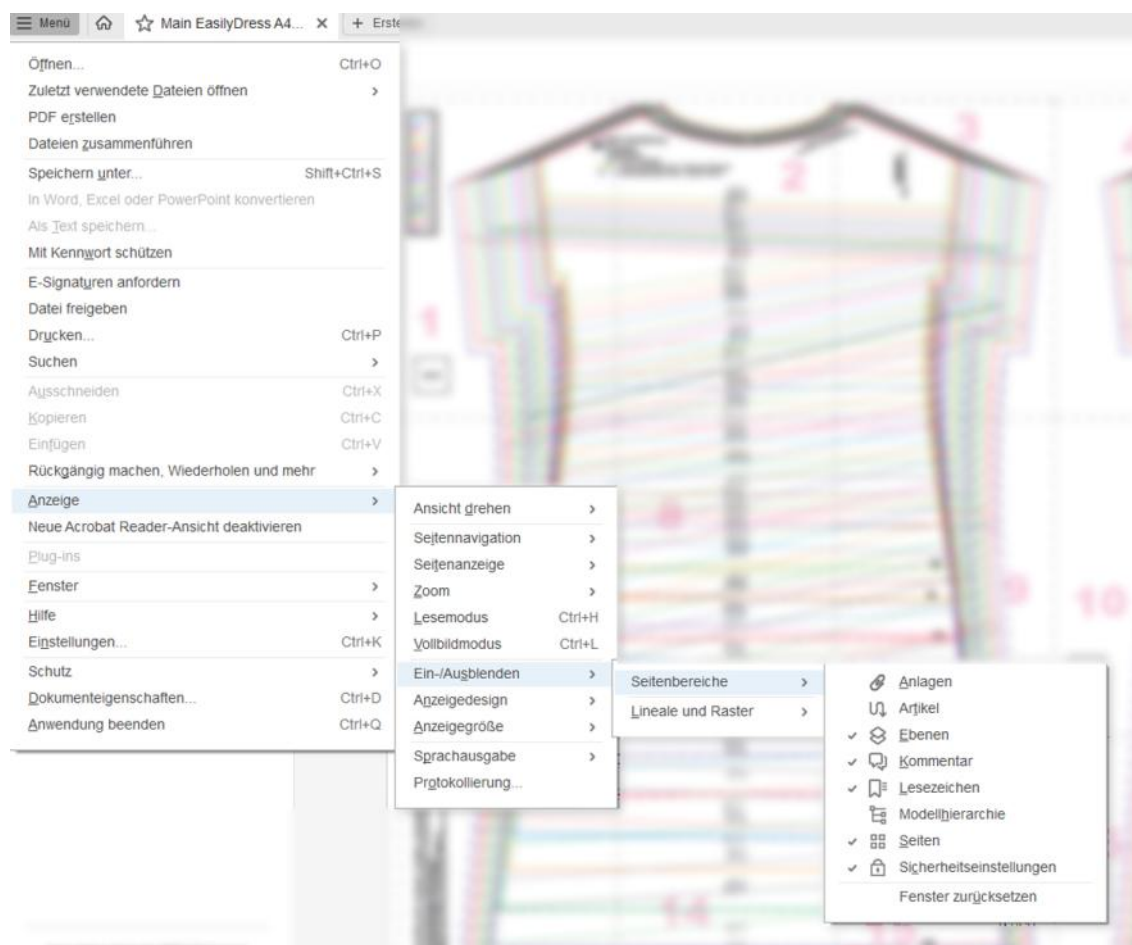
Menü
Main EasilyDress A4... ×
+ Erste

Öffnen... Ctrl+O
Zuletzt verwendete Dateien öffnen >
PDF erstellen
Dateien zusammenführen
Speichern unter... Shift+Ctrl+S
In Word, Excel oder PowerPoint konvertieren
Als Text speichern...
Mit Kennwort schützen
E-Signaturen anfordern
Datei freigeben
Drucken... Ctrl+P
Suchen >
Ausschneiden Ctrl+X
Kopieren Ctrl+C
Einfügen Ctrl+V
Rückgängig machen, Wiederholen und mehr >
Anzeige >
Neue Acrobat Reader-Ansicht deaktivieren
Plug-ins
Fenster >
Hilfe >
Einstellungen... Ctrl+K
Schutz >
Dokumenteigenschaften... Ctrl+D
Anwendung beenden Ctrl+Q

Ansicht drehen >
Seitennavigation >
Seitenanzeige >
Zoom >
Lesemodus Ctrl+H
Vollbildmodus Ctrl+L
Ein-/Ausblenden >
Anzeigedesign >
Anzeigegröße >
Sprachausgabe >
Protokollierung...

Seitenbereiche >
Lineale und Raster >

Anlagen
Artikel
✓ Ebenen
✓ Kommentar
✓ Lesezeichen
Modellhierarchie
✓ Seiten
✓ Sicherheitseinstellungen
Fenster zurücksetzen

1
2
3
8
9
10